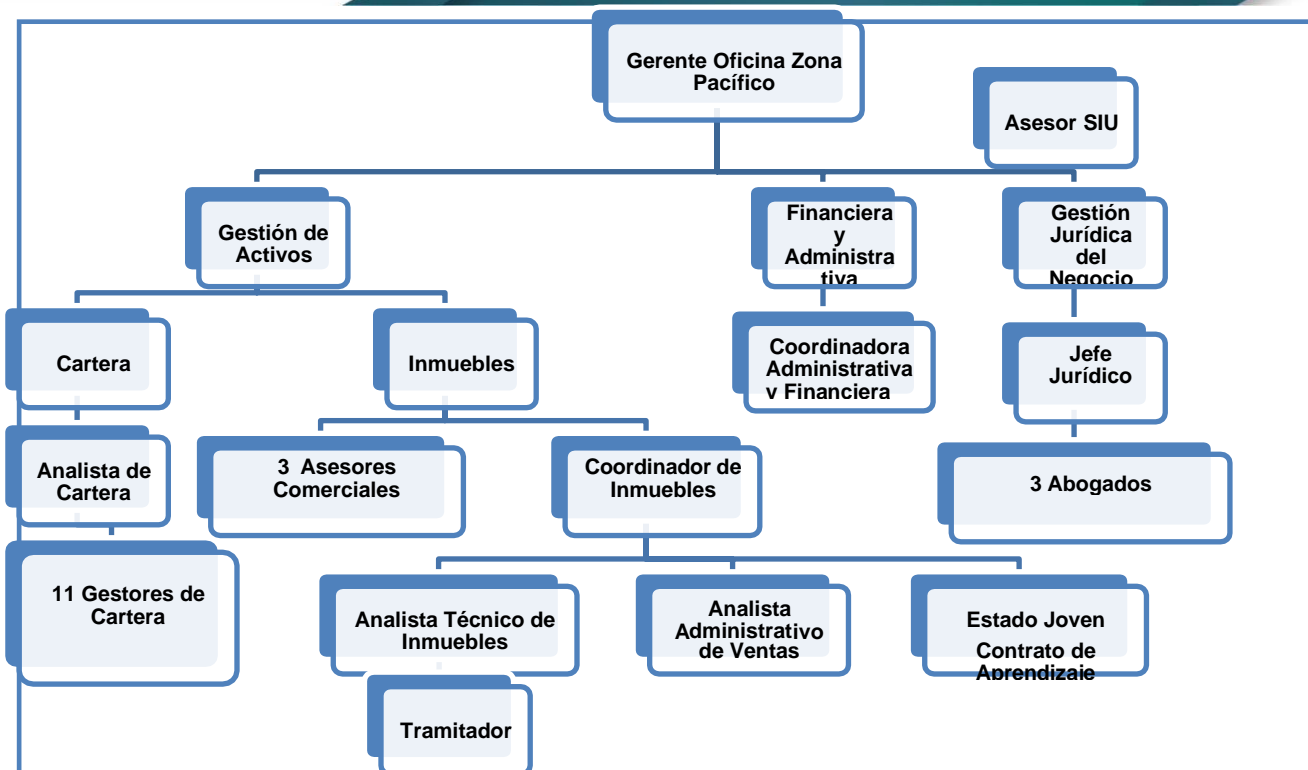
Gerente Oficina Zona Pacífico

Asesor SIU

Gestión de Activos

Financiera y Administrativa

Gestión Jurídica del Negocio

Cartera

Inmuebles

Coordinadora Administrativa v Financiera

Jefe Jurídico

Analista de Cartera

3 Asesores Comerciales

Coordinador de Inmuebles

3 Abogados

11 Gestores de Cartera

Analista Técnico de Inmuebles

Analista Administrativo de Ventas

Estado Joven Contrato de Aprendizaje

Tramitador